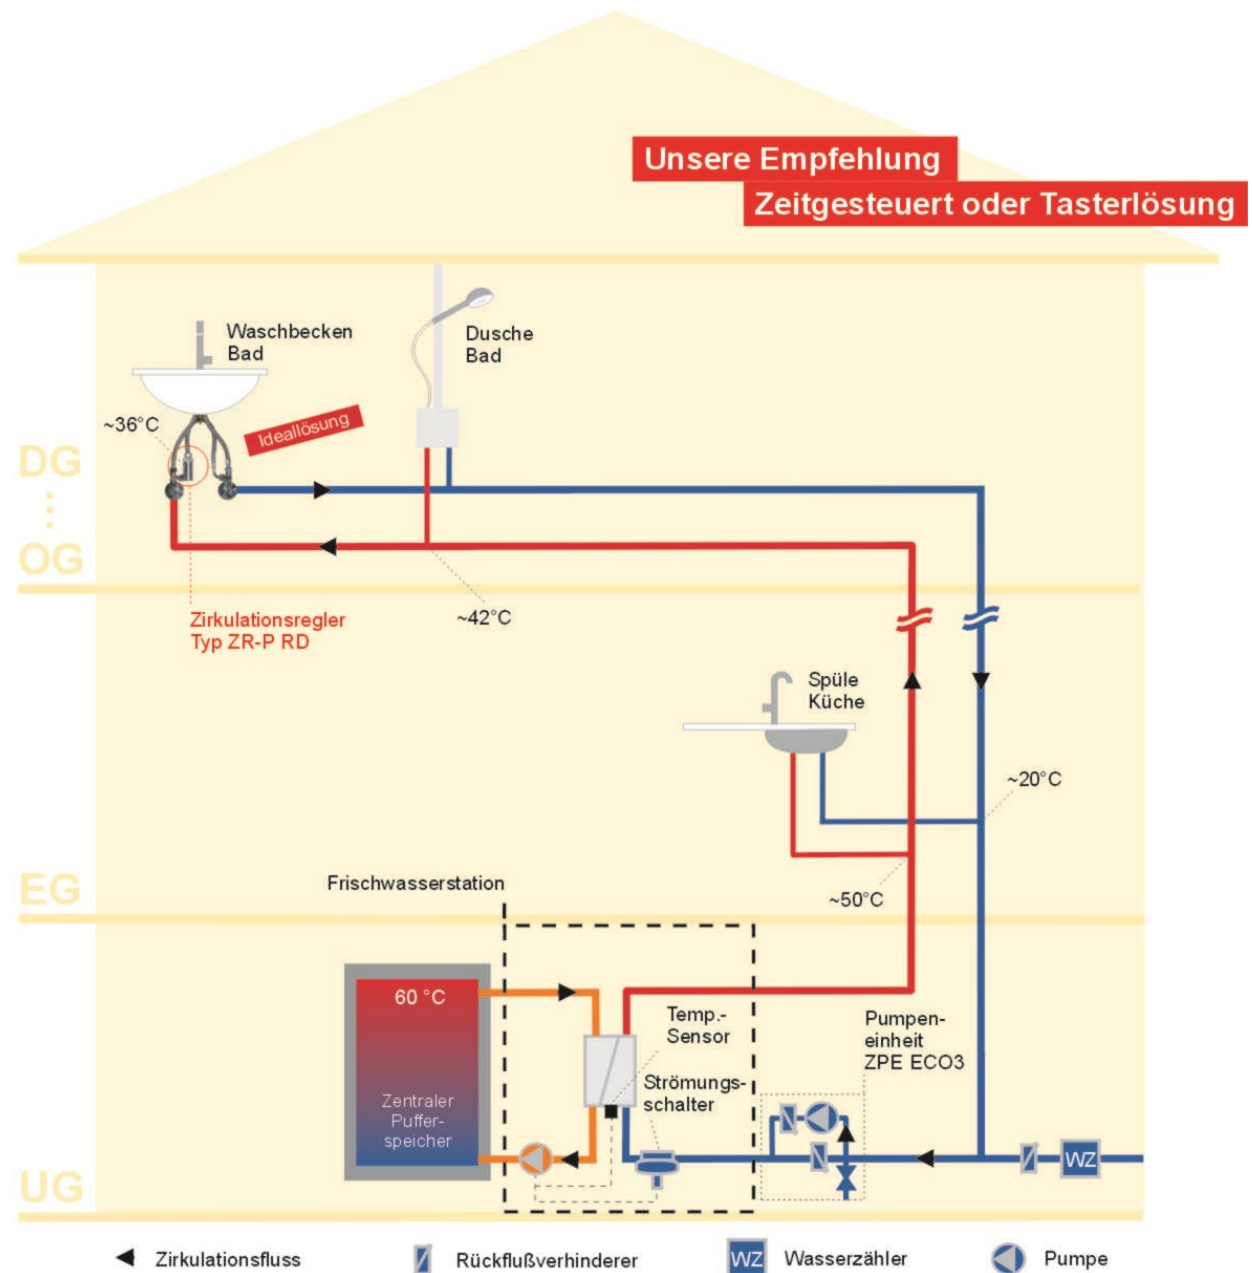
Unsere Empfehlung
Zeitgesteuert oder Tasterlösung

Waschbecken Bad

Dusche Bad

~36°C

Ideallösung

DG
⋮
OG

Zirkulationsregler Typ ZR-P RD

~42°C

Spüle Küche

~20°C

EG

Frischwasserstation

~50°C

60 °C

Zentraler Puffer-speicher

Temp.-Sensor

Strömungs-schalter

Pumpen-einheit ZPE ECO3

WZ

UG

Zirkulationsfluss

Rückflußverhinderer

WZ Wasserzähler

Pumpe